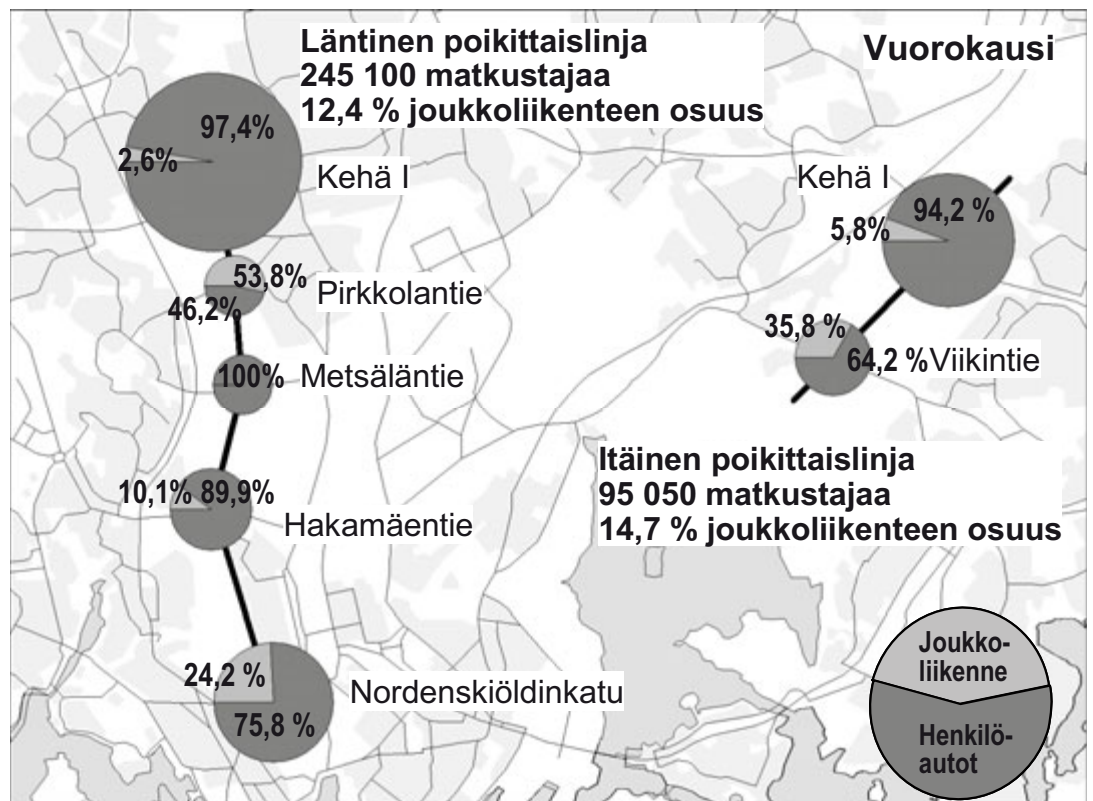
Läntinen poikittaislinja
245 100 matkustajaa
12,4 % joukkoliikenteen osuus

Vuorokausi

97,4%
2,6%
Kehä I

53,8%
46,2%
Pirkkolantie

100%
Metsäläntie

10,1%
89,9%
Hakamäentie

24,2 %
75,8 %
Nordenskiöldinkatu

Kehä I
94,2 %
5,8%

35,8 %
64,2 %
Viikintie

Itäinen poikittaislinja
95 050 matkustajaa
14,7 % joukkoliikenteen osuus

Joukkoliikenne
Henkilöautot